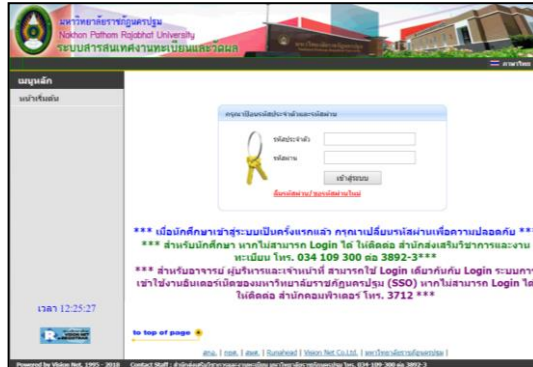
มหาวิทยาลัยราชภัฏนครปฐม
Nakhon Pathom Rajabhat University
ระบบสารสนเทศงานทะเบียนและวัดผล

ภาษาไทย

เมนูหลัก
หน้าเริ่มต้น

กรุณาป้อนรหัสประจำตัวและรหัสผ่าน
รหัสประจำตัว
รหัสผ่าน
เข้าสู่ระบบ
ลืมรหัสผ่าน/ขอรหัสผ่านใหม่

*** เมื่อนักศึกษาเข้าสู่ระบบเป็นครั้งแรกแล้ว กรุณาเปลี่ยนรหัสผ่านเพื่อความปลอดภัย ***
*** สำหรับนักศึกษา หากไม่สามารถ Login ได้ ให้ติดต่อ สำนักส่งเสริมวิชาการและงานทะเบียน โทร. 034 109 300 ต่อ 3892-3***
*** สำหรับอาจารย์ ผู้บริหารและเจ้าหน้าที่ สามารถใช้ Login เดียวกันกับ Login ระบบการเข้าใช้งานอินเตอร์เน็ตของมหาวิทยาลัยราชภัฏนครปฐม (SSO) หากไม่สามารถ Login ได้ ให้ติดต่อ สำนักคอมพิวเตอร์ โทร. 3712 ***

เวลา 12:25:27

to top of page

สกอ. | กยศ. | สพฐ. | Runahead | Vision Net Co.,Ltd. | มหาวิทยาลัยราชภัฏนครปฐม |

Powered by Vision Net, 1995 - 2010   Contact Staff : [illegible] โทร. 034-109-300 ต่อ 3892-3